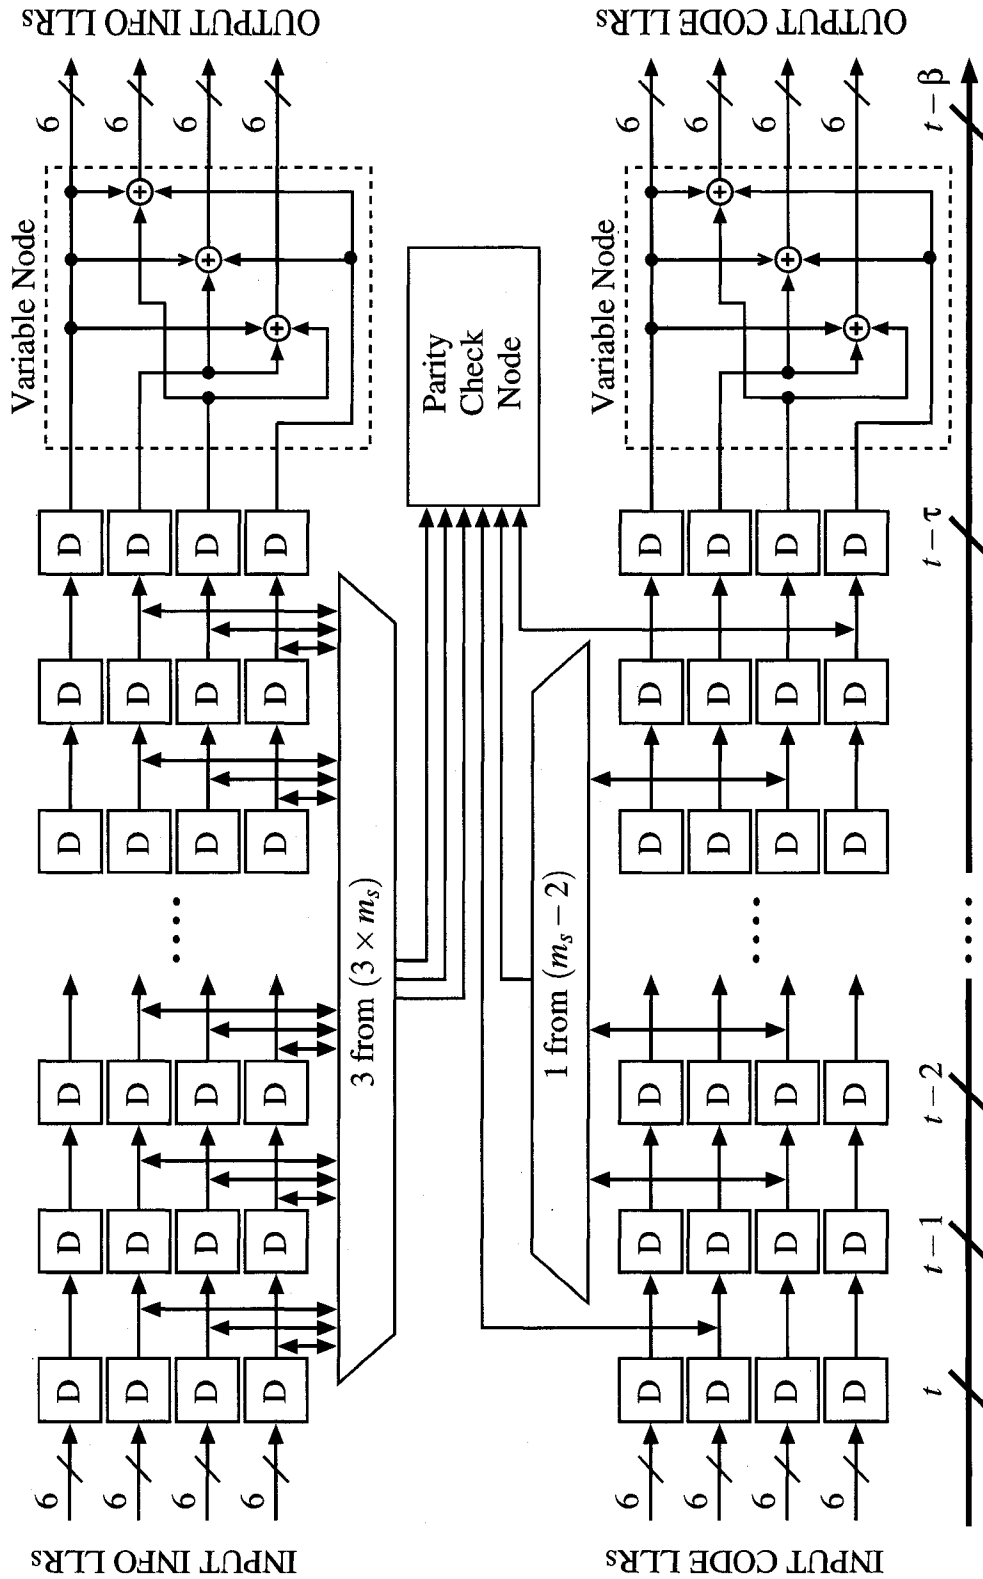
OUTPUT INFO LLRs

OUTPUT CODE LLRs

6
6
6
6

6
6
6
6

Variable Node

Variable Node

Parity Check Node

$t-\beta$

$t-\tau$

D D D D
D D D D
D D D D
D D D D
D D D D
D D D D

D D D D
D D D D
D D D D
D D D D
D D D D
D D D D

3 from $(3 \times m_s)$

1 from $(m_s - 2)$

....

....

....

$t-2$

$t-1$

$t$

6
6
6
6

6
6
6
6

INPUT INFO LLRs

INPUT CODE LLRs